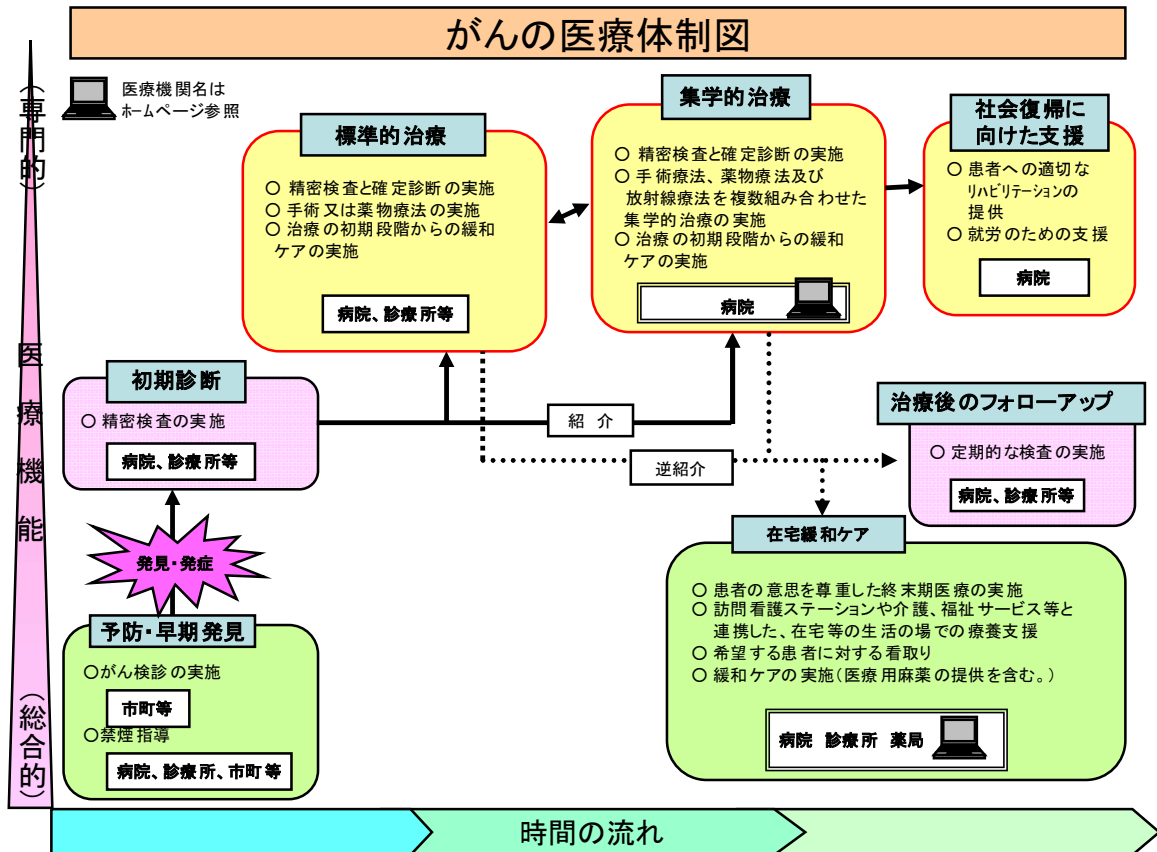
がんの医療体制図

（専門的）

医療機能

（総合的）

医療機関名はホームページ参照

標準的治療

○ 精密検査と確定診断の実施
○ 手術又は薬物療法の実施
○ 治療の初期段階からの緩和ケアの実施

病院、診療所等

集学的治療

○ 精密検査と確定診断の実施
○ 手術療法、薬物療法及び放射線療法を複数組み合わせた集学的治療の実施
○ 治療の初期段階からの緩和ケアの実施

病院

社会復帰に向けた支援

○ 患者への適切なリハビリテーションの提供
○ 就労のための支援

病院

初期診断

○ 精密検査の実施

病院、診療所等

紹 介

逆紹介

治療後のフォローアップ

○ 定期的な検査の実施

病院、診療所等

発見・発症

予防・早期発見

○がん検診の実施

市町等

○禁煙指導

病院、診療所、市町等

在宅緩和ケア

○ 患者の意思を尊重した終末期医療の実施
○ 訪問看護ステーションや介護、福祉サービス等と連携した、在宅等の生活の場での療養支援
○ 希望する患者に対する看取り
○ 緩和ケアの実施（医療用麻薬の提供を含む。）

病院 診療所 薬局

時間の流れ